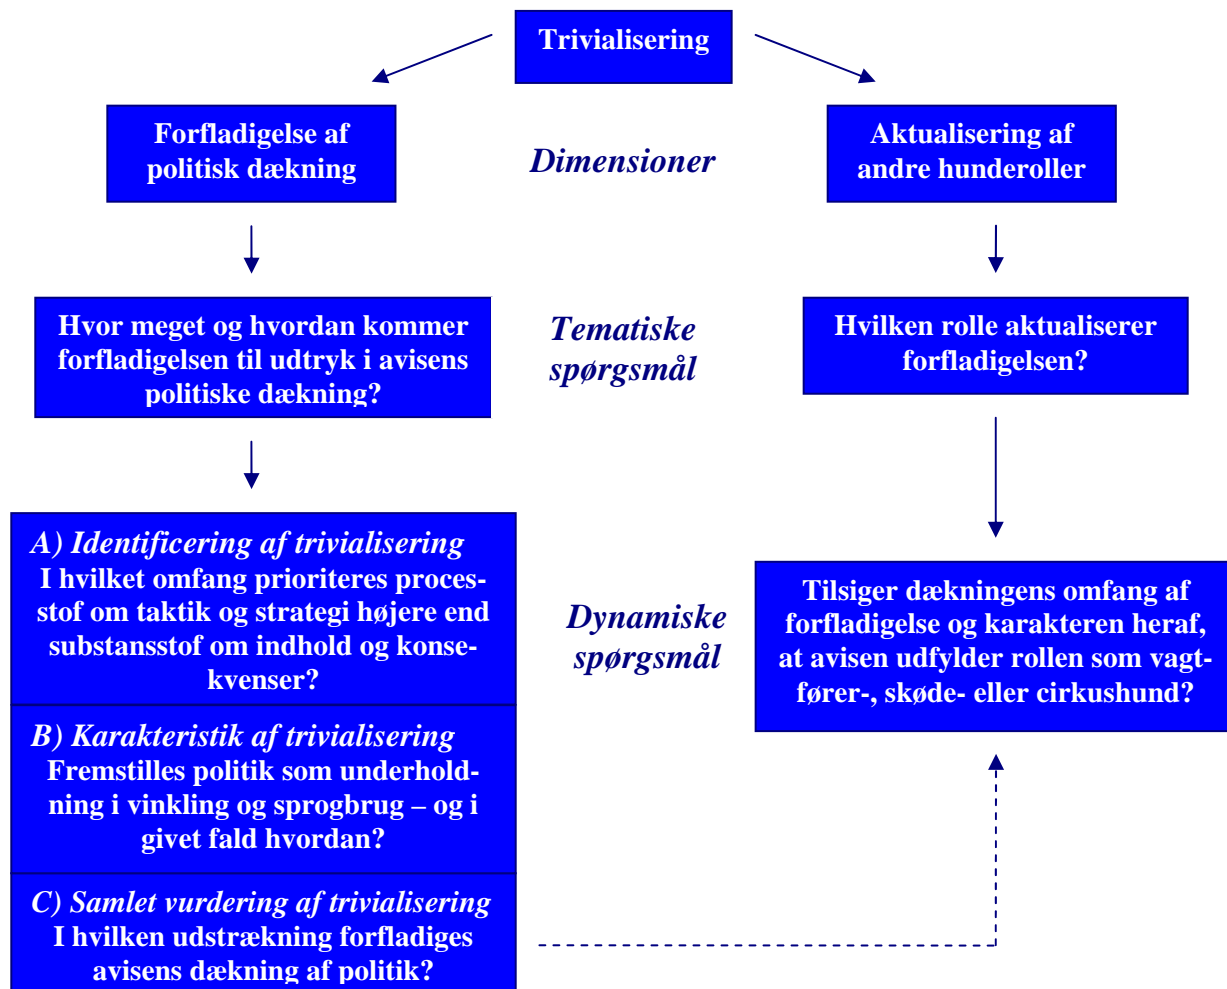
Trivialisering

Forfladigelse af politisk dækning

Dimensioner

Aktualisering af andre hunderoller

Hvor meget og hvordan kommer forfladigelsen til udtryk i avisens politiske dækning?

Tematiske spørgsmål

Hvilken rolle aktualiserer forfladigelsen?

A) Identificering af trivialisering
I hvilket omfang prioriteres processtof om taktik og strategi højere end substansstof om indhold og konsekvenser?

B) Karakteristik af trivialisering
Fremstilles politik som underholdning i vinkling og sprogbrug – og i givet fald hvordan?

C) Samlet vurdering af trivialisering
I hvilken udstrækning forfladiges avisens dækning af politik?

Dynamiske spørgsmål

Tilsiger dækningens omfang af forfladigelse og karakteren heraf, at avisen udfylder rollen som vagtfører-, skøde- eller cirkushund?